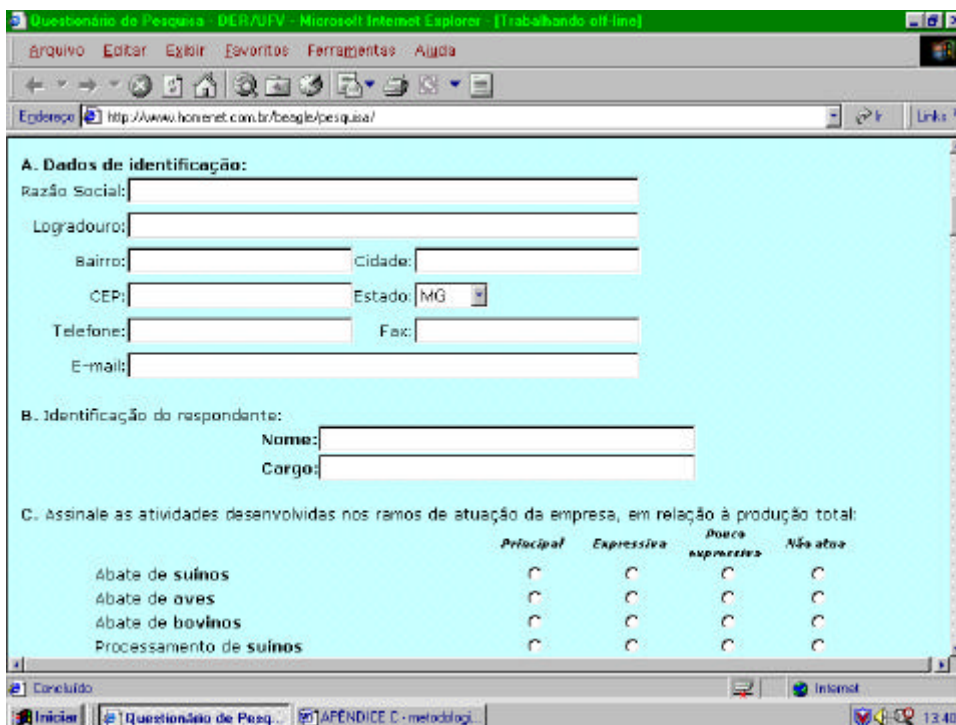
Questionário de Pesquisa - DER/UFV - Microsoft Internet Explorer - [Trabalhando off-line]

Arquivo Editar Exibir Favoritos Ferramentas Ajuda

Endereço http://www.homenet.com.br/beagle/pesquisa/ Ir Links

A. Dados de identificação:

Razão Social:

Logradouro:

Bairro: Cidade:

CEP: Estado: MG

Telefone: Fax:

E-mail:

B. Identificação do respondente:

Nome:

Cargo:

C. Assinale as atividades desenvolvidas nos ramos de atuação da empresa, em relação à produção total:

| | Principal | Expressiva | Pouco expressiva | Não atua |
|---|---|---|---|---|
| Abate de suínos | | | | |
| Abate de aves | | | | |
| Abate de bovinos | | | | |
| Processamento de suínos | | | | |

Concluído Internet

Iniciar Questionário de Pesq... APÊNDICE C - metodologi... 13:40